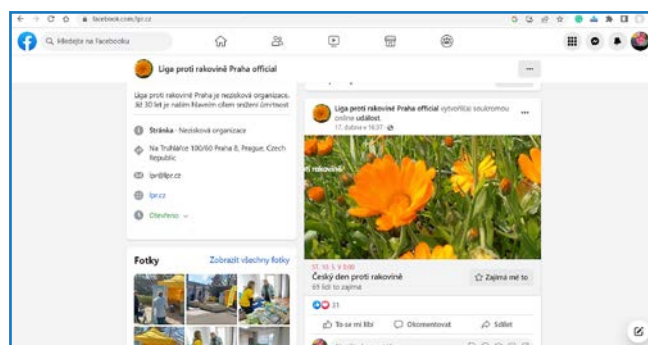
facebook.com/lpr.cz

Hledejte na Facebooku

Liga proti rakovině Praha official

Liga proti rakovině Praha je nezisková organizace. Již 30 let je naším hlavním cílem snížení úmrtnost

Stránka · Nezisková organizace

Na Truhlářce 100/50 Praha 8, Prague, Czech Republic

lpr@lpr.cz

lpr.cz

Otevřeno

Fotky

Zobrazit všechny fotky

Liga proti rakovině Praha official vytvořila soukromou online událost.

17. dubna v 14:37 ·

PROTI RAKOVINĚ

ST, 10. 5. V 0:00

Český den proti rakovině

69 lidí to zajímá

Zajímá mě to

31

To se mi líbí

Okomentovat

Sdílet